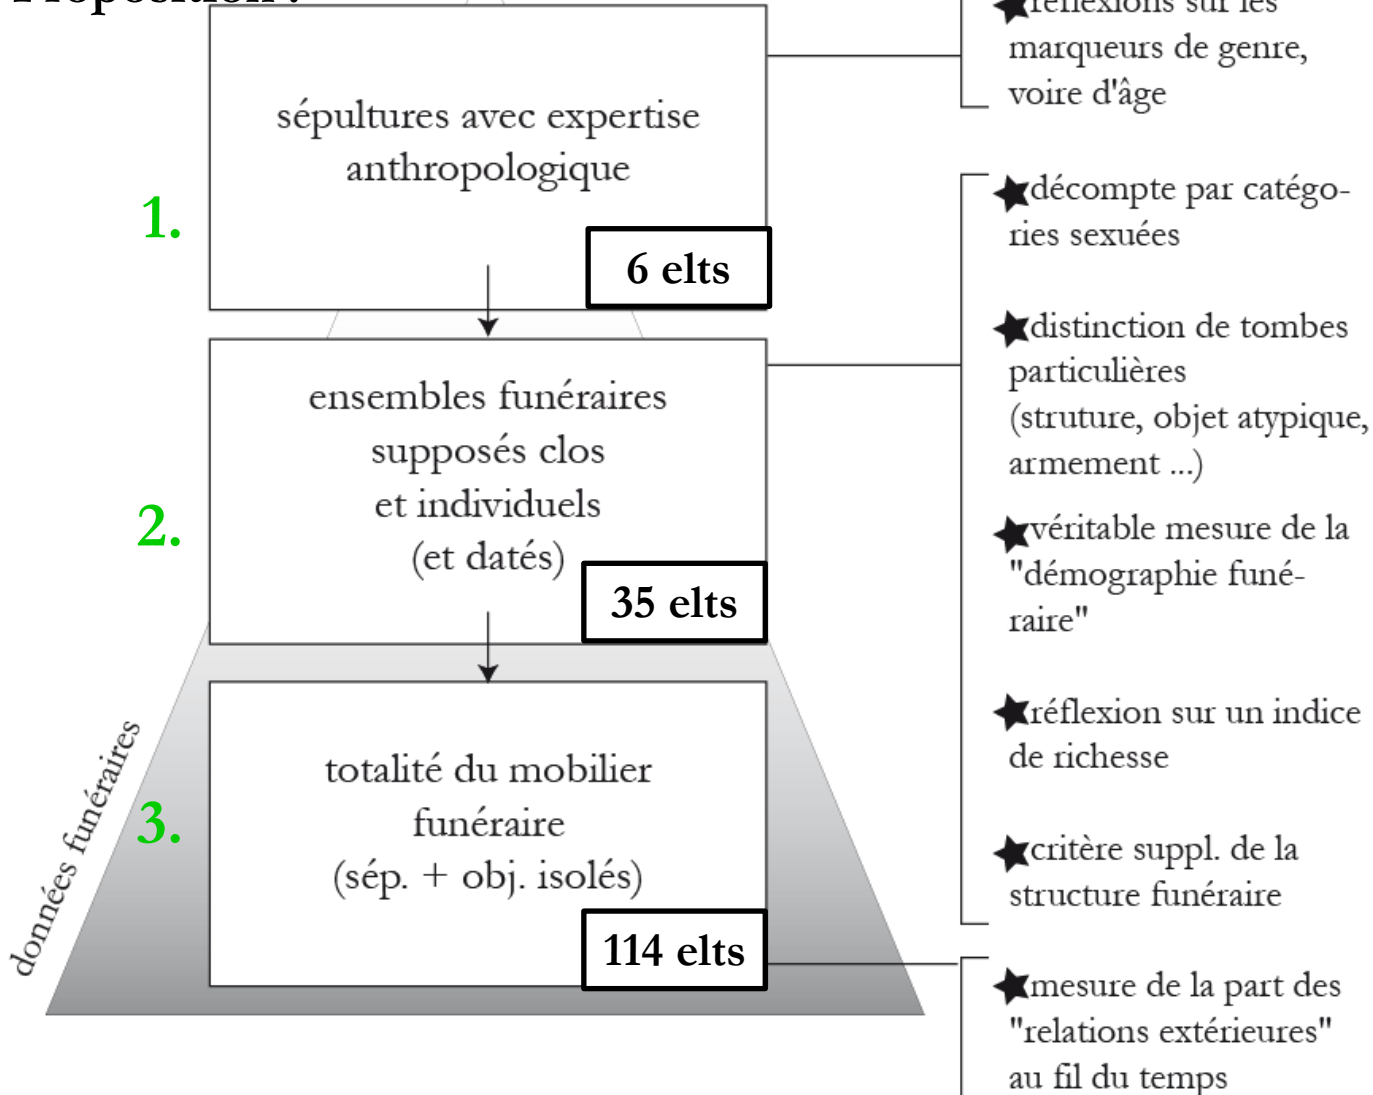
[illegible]

1.

sépultures avec expertise anthropologique

6 elts

2.

ensembles funéraires supposés clos et individuels (et datés)

35 elts

3.

totalité du mobilier funéraire (sép. + obj. isolés)

114 elts

données funéraires

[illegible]réflexions sur les marqueurs de genre, voire d'âge

décompte par catégories sexuées

distinction de tombes particulières (struture, objet atypique, armement ...)

véritable mesure de la "démographie funéraire"

réflexion sur un indice de richesse

critère suppl. de la structure funéraire

mesure de la part des "relations extérieures" au fil du temps